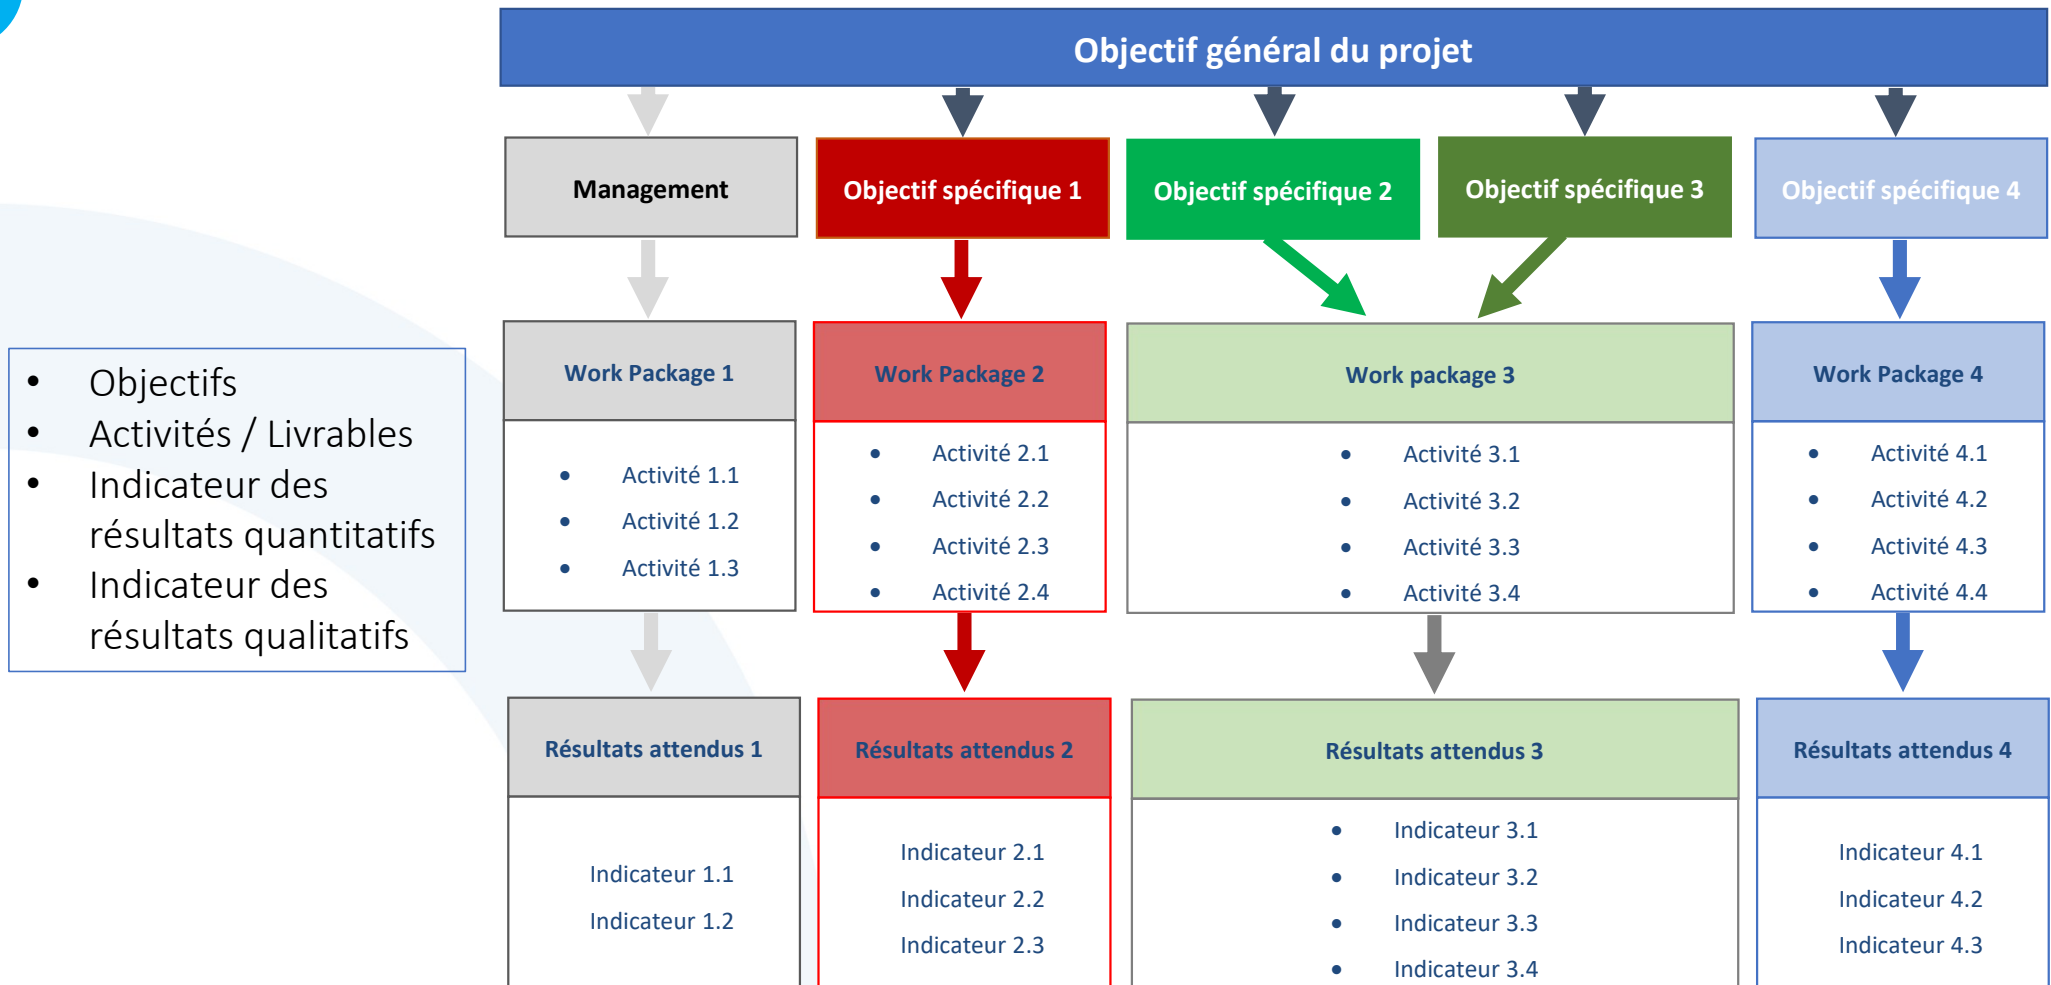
Objectif général du projet

Management

Objectif spécifique 1

Objectif spécifique 2

Objectif spécifique 3

Objectif spécifique 4

- Objectifs
- Activités / Livrables
- Indicateur des résultats quantitatifs
- Indicateur des résultats qualitatifs

Work Package 1

- Activité 1.1
- Activité 1.2
- Activité 1.3

Work Package 2

- Activité 2.1
- Activité 2.2
- Activité 2.3
- Activité 2.4

Work package 3

- Activité 3.1
- Activité 3.2
- Activité 3.3
- Activité 3.4

Work Package 4

- Activité 4.1
- Activité 4.2
- Activité 4.3
- Activité 4.4

Résultats attendus 1

Indicateur 1.1
Indicateur 1.2

Résultats attendus 2

Indicateur 2.1
Indicateur 2.2
Indicateur 2.3

Résultats attendus 3

- Indicateur 3.1
- Indicateur 3.2
- Indicateur 3.3
- Indicateur 3.4

Résultats attendus 4

Indicateur 4.1
Indicateur 4.2
Indicateur 4.3